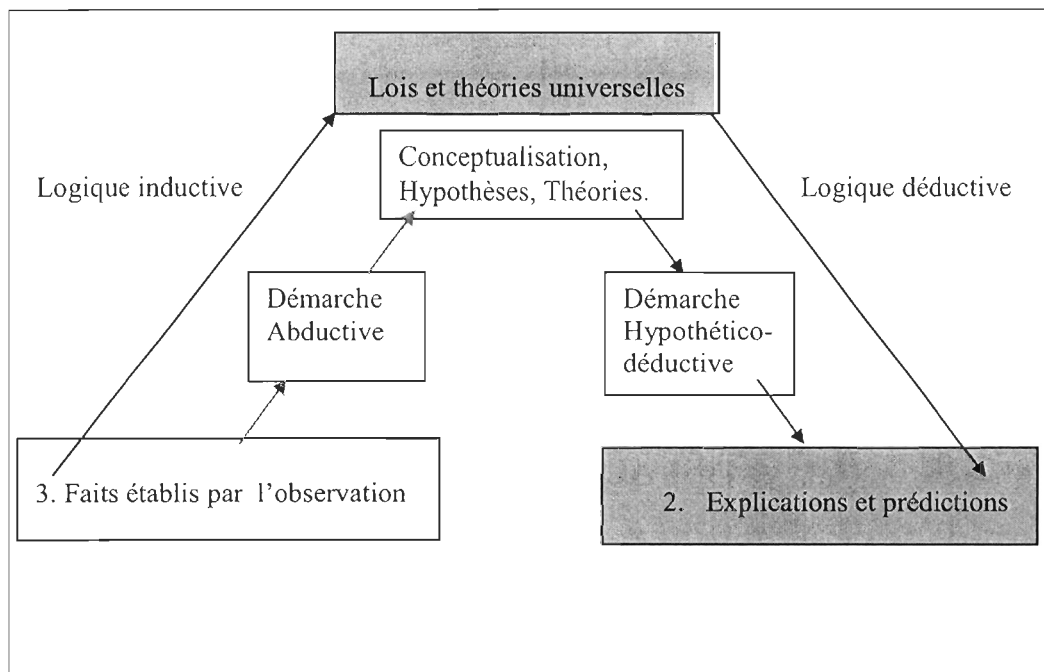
Lois et théories universelles

Logique inductive

Conceptualisation, Hypothèses, Théories.

Logique déductive

Démarche Abductive

Démarche Hypothético-déductive

3. Faits établis par l'observation

2. Explications et prédictions